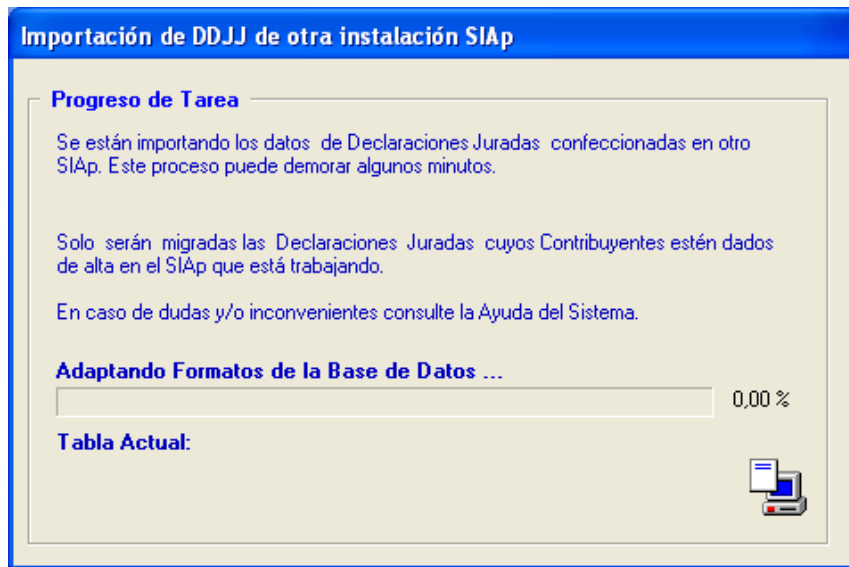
Importación de DDJJ de otra instalación SIAp

Progreso de Tarea

Se están importando los datos de Declaraciones Juradas confeccionadas en otro SIAp. Este proceso puede demorar algunos minutos.

Solo serán migradas las Declaraciones Juradas cuyos Contribuyentes estén dados de alta en el SIAp que está trabajando.

En caso de dudas y/o inconvenientes consulte la Ayuda del Sistema.

Adaptando Formatos de la Base de Datos ...

0,00 %

Tabla Actual: